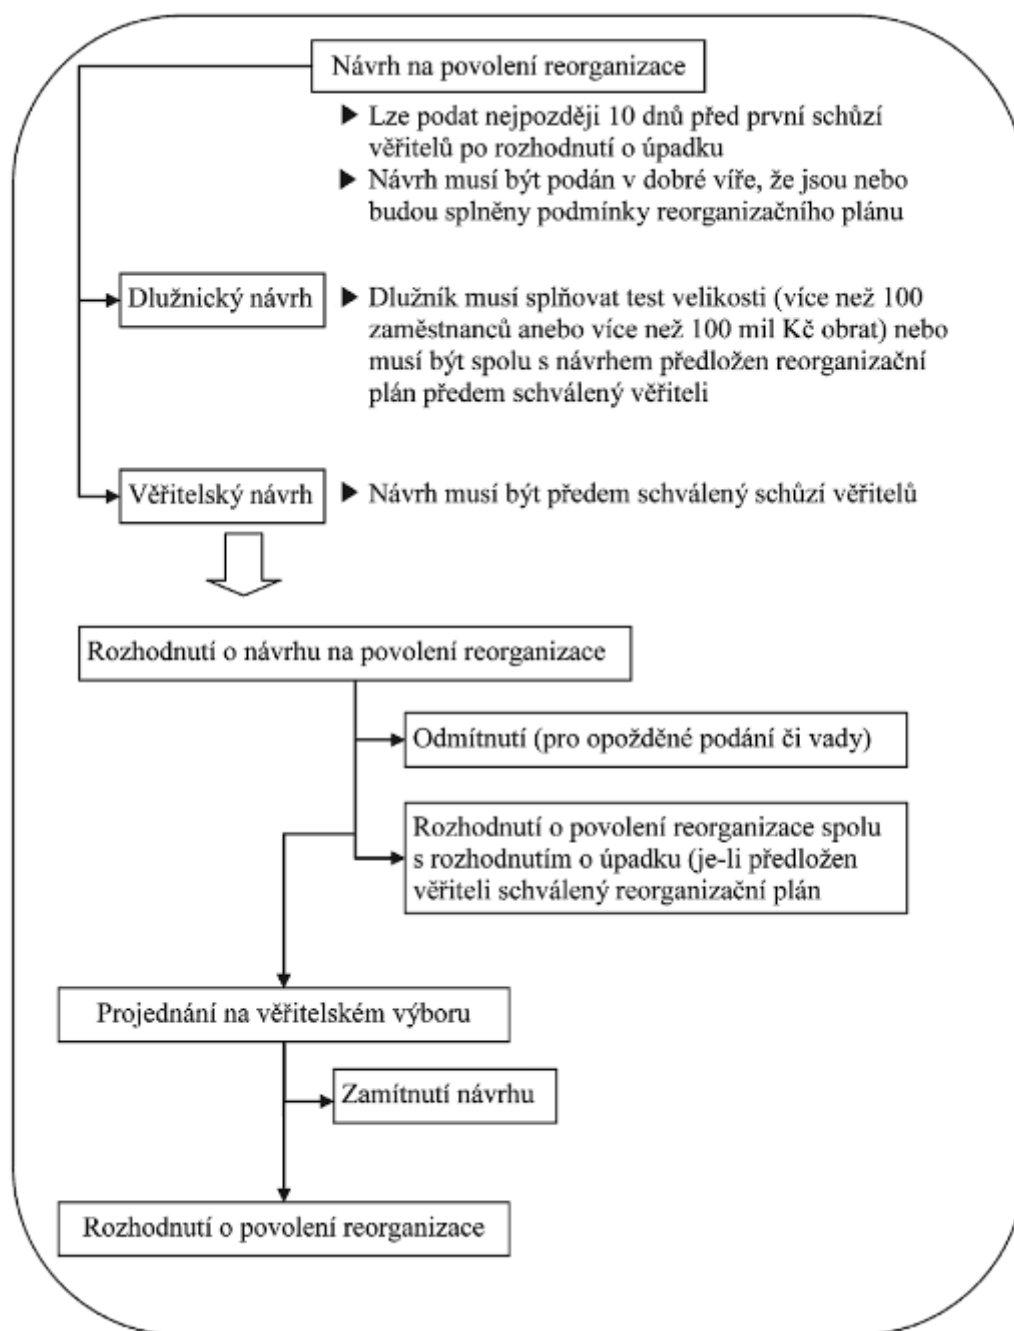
Návrh na povolení reorganizace

▶ Lze podat nejpozději 10 dnů před první schůzí věřitelů po rozhodnutí o úpadku

▶ Návrh musí být podán v dobré víře, že jsou nebo budou splněny podmínky reorganizačního plánu

Dlužnický návrh

▶ Dlužník musí splňovat test velikosti (více než 100 zaměstnanců anebo více než 100 mil Kč obrat) nebo musí být spolu s návrhem předložen reorganizační plán předem schválený věřiteli

Věřitelský návrh

▶ Návrh musí být předem schválený schůzí věřitelů

Rozhodnutí o návrhu na povolení reorganizace

Odmítnutí (pro opožděné podání či vady)

Rozhodnutí o povolení reorganizace spolu s rozhodnutím o úpadku (je-li předložen věřiteli schválený reorganizační plán

Projednání na věřitelském výboru

Zamítnutí návrhu

Rozhodnutí o povolení reorganizace